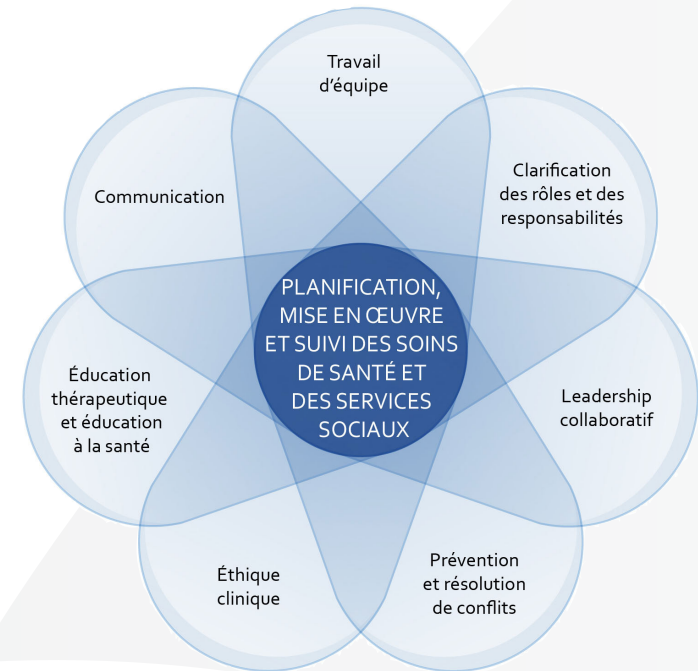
Travail d'équipe

Clarification des rôles et des responsabilités

Leadership collaboratif

Prévention et résolution de conflits

Éthique clinique

Éducation thérapeutique et éducation à la santé

Communication

PLANIFICATION, MISE EN ŒUVRE ET SUIVI DES SOINS DE SANTÉ ET DES SERVICES SOCIAUX